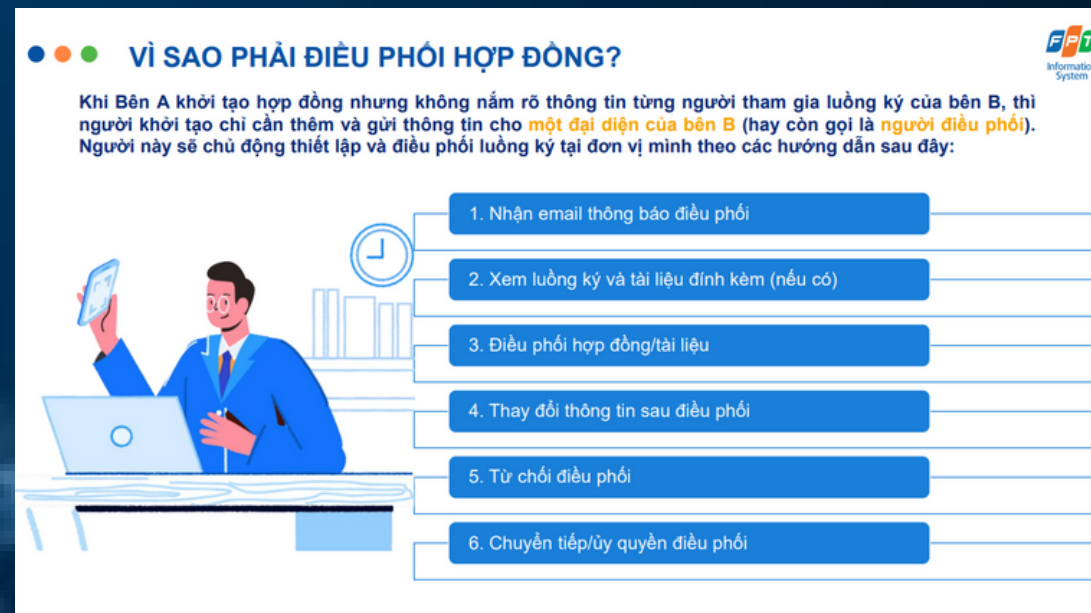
VÌ SAO PHẢI ĐIỀU PHỐI HỢP ĐỒNG?

FPT Information System

Khi Bên A khởi tạo hợp đồng nhưng không nắm rõ thông tin từng người tham gia luồng ký của bên B, thì người khởi tạo chỉ cần thêm và gửi thông tin cho một đại diện của bên B (hay còn gọi là người điều phối). Người này sẽ chủ động thiết lập và điều phối luồng ký tại đơn vị mình theo các hướng dẫn sau đây:

1. Nhận email thông báo điều phối

2. Xem luồng ký và tài liệu đính kèm (nếu có)

3. Điều phối hợp đồng/tài liệu

4. Thay đổi thông tin sau điều phối

5. Từ chối điều phối

6. Chuyển tiếp/ủy quyền điều phối